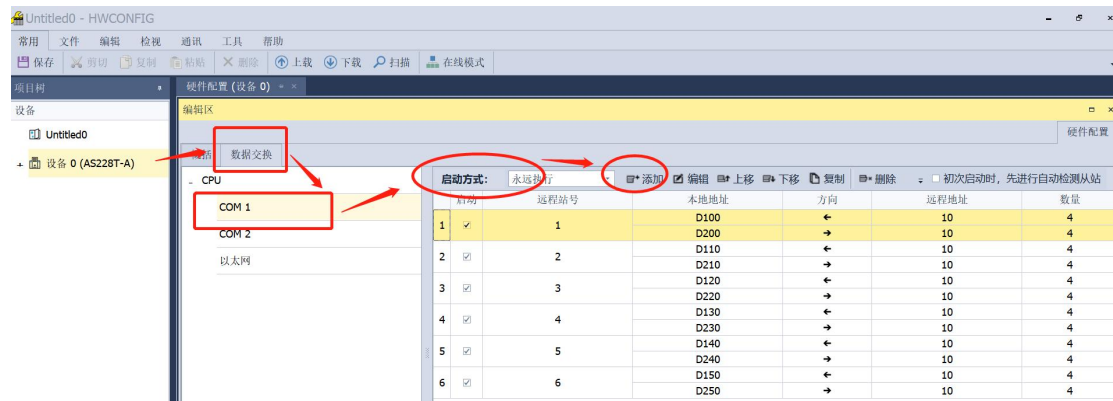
Untitled0 - HWCONFIG

常用 文件 编辑 检视 通讯 工具 帮助

保存 剪切 复制 粘贴 删除 上载 下载 扫描 在线模式

项目树

设备

Untitled0

设备 0 (AS228T-A)

硬件配置 (设备 0)

编辑区

硬件配置

网络 数据交换

CPU

COM 1

COM 2

以太网

启动方式: 永远执行 添加 编辑 上移 下移 复制 删除 初次启动时，先进行自动检测从站

|  | 启动 | 远程站号 | 本地地址 | 方向 | 远程地址 | 数量 |
|---|---|---|---|---|---|---|
| 1 | ☑ | 1 | D100 | ← | 10 | 4 |
|  |  |  | D200 | → | 10 | 4 |
| 2 | ☑ | 2 | D110 | ← | 10 | 4 |
|  |  |  | D210 | → | 10 | 4 |
| 3 | ☑ | 3 | D120 | ← | 10 | 4 |
|  |  |  | D220 | → | 10 | 4 |
| 4 | ☑ | 4 | D130 | ← | 10 | 4 |
|  |  |  | D230 | → | 10 | 4 |
| 5 | ☑ | 5 | D140 | ← | 10 | 4 |
|  |  |  | D240 | → | 10 | 4 |
| 6 | ☑ | 6 | D150 | ← | 10 | 4 |
|  |  |  | D250 | → | 10 | 4 |